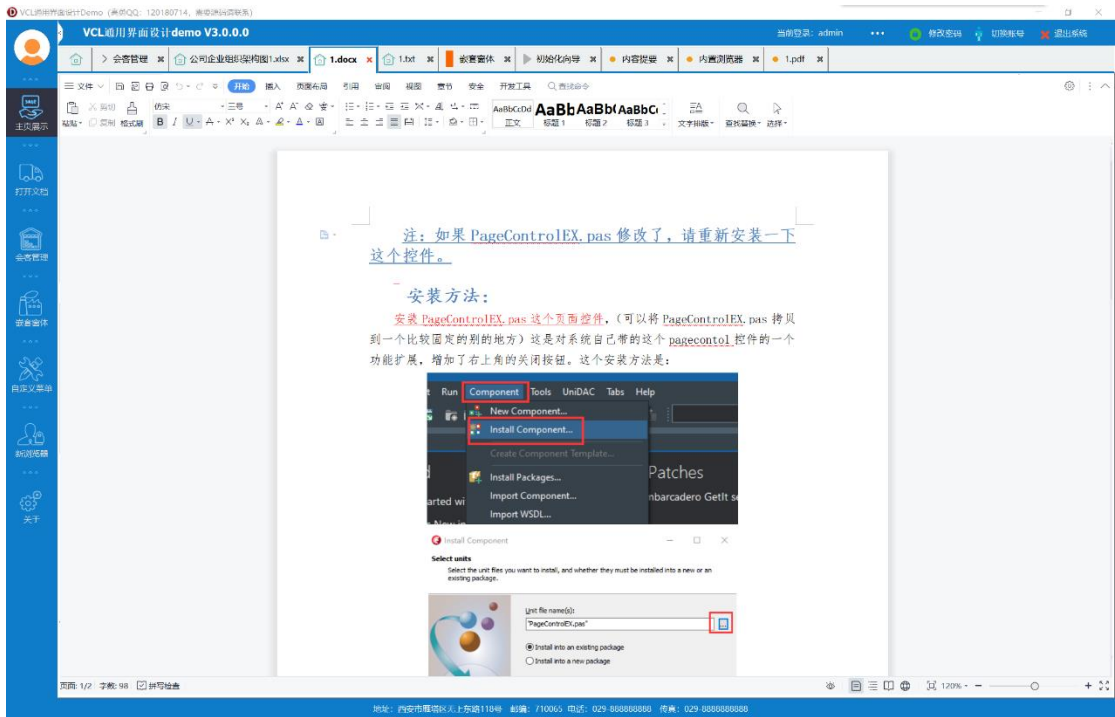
VCL通用界面设计Demo（作者QQ：120180714，有事请联系）

VCL通用界面设计demo V3.0.0.0

当前登录：admin ··· 修改密码 切换账号 退出系统

会客管理 ✖ 公司企业组织架构图1.xlsx ✖ 1.docx ✖ 1.txt ✖ 嵌套窗体 ✖ 初始化向导 ✖ 内容提要 ✖ 内置浏览器 ✖ 1.pdf ✖

主页展示
打开文档
会客管理
嵌套窗体
自定义菜单
新浏览器
关于

文件 开始 插入 页面布局 引用 审阅 视图 章节 安全 开发工具 查找命令

粘贴 剪切 复制 格式刷 仿宋 三号 B I U A X² X₂ A 正文 标题 1 标题 2 标题 3 文字排版 查找替换 选择

AaBbCcDd AaBb AaBb( AaBbC(

注：如果 PageControlEX.pas 修改了，请重新安装一下这个控件。

安装方法：

安装 PageControlEX.pas 这个页面控件，（可以将 PageControlEX.pas 拷贝到一个比较固定的别的地方）这是对系统自己带的这个 pagecontol 控件的一个功能扩展，增加了右上角的关闭按钮。这个安装方法是：

Run Component Tools UniDAC Tabs Help

New Component...
Install Component...
Create Component Template...
Install Packages...
Import Component...
Import WSDL...

Patches
arted wi
nbarcadero GetIt s

Install Component

Select units

Select the unit files you want to install, and whether they must be installed into a new or an existing package.

Unit file name(s):
"PageControlEX.pas"

Install into an existing package
Install into a new package

页面: 1/2 字数: 98 拼写检查

120%

地址：西安市雁塔区天上东路118号 邮编：710065 电话：029-888888888 传真：029-8888888888